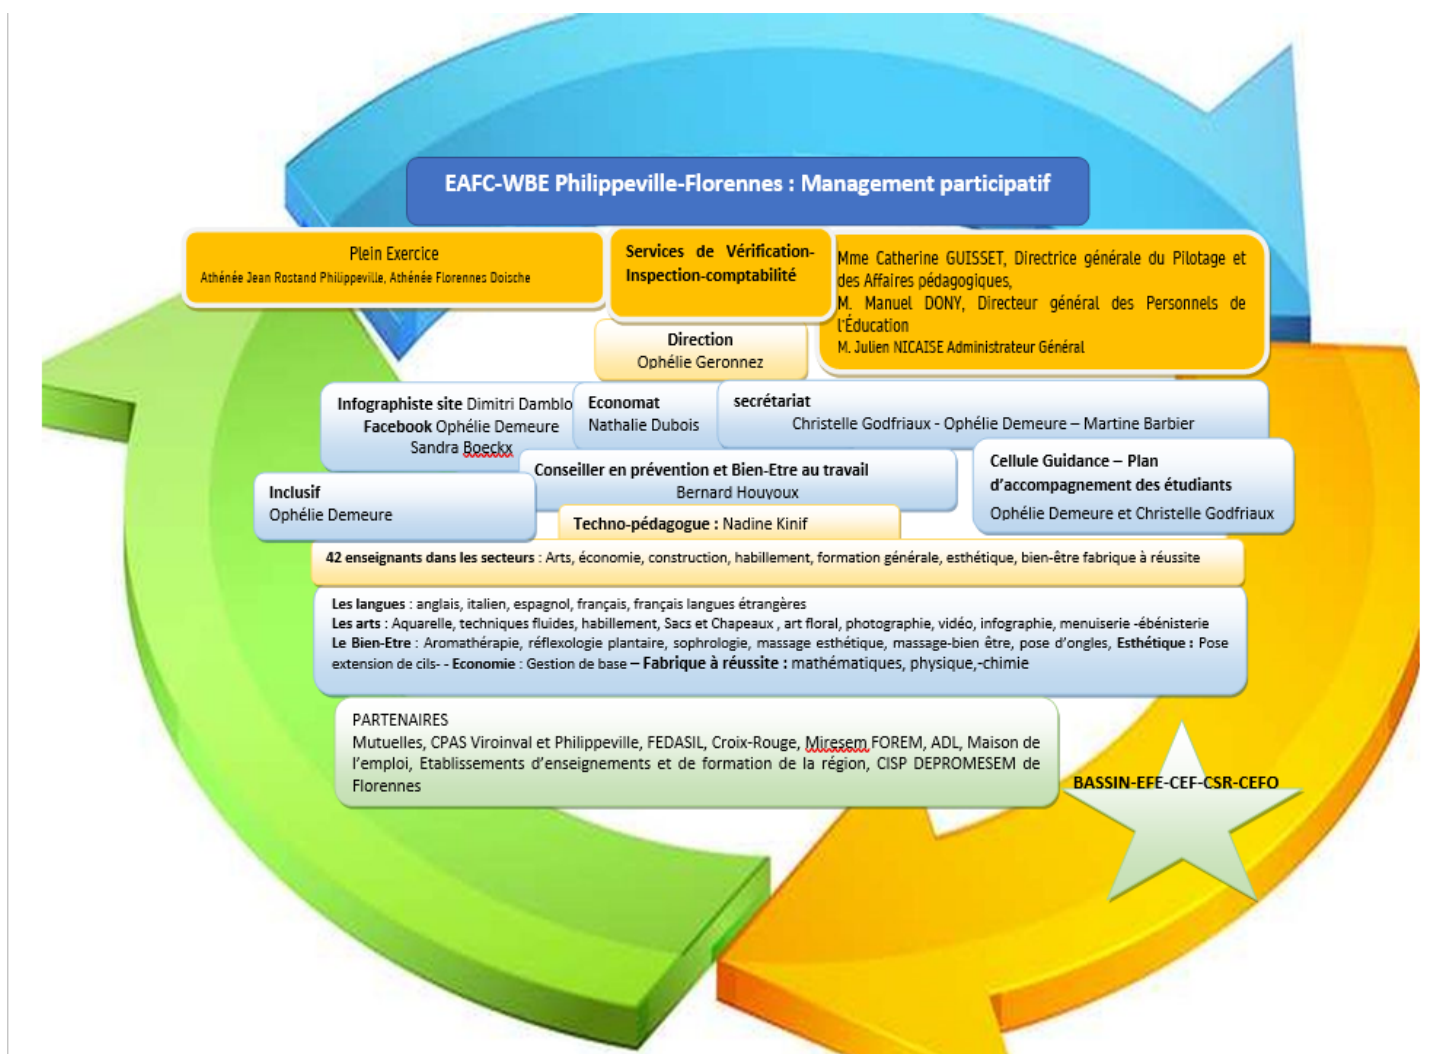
EAFC-WBE Philippeville-Florennes : Management participatif

Plein Exercice
Athénée Jean Rostand Philippeville, Athénée Florennes Doische

Services de Vérification-Inspection-comptabilité

Mme Catherine GUISSET, Directrice générale du Pilotage et des Affaires pédagogiques,
M. Manuel DONY, Directeur général des Personnels de l'Éducation
M. Julien NICAISE Administrateur Général

Direction
Ophélie Geronnez

Infographiste site Dimitri Damblo
Facebook Ophélie Demeure
Sandra Boeckx

Economat
Nathalie Dubois

secrétariat
Christelle Godfriaux - Ophélie Demeure – Martine Barbier

Conseiller en prévention et Bien-Etre au travail
Bernard Houyoux

Cellule Guidance – Plan d'accompagnement des étudiants
Ophélie Demeure et Christelle Godfriaux

Inclusif
Ophélie Demeure

Techno-pédagogue : Nadine Kinif

42 enseignants dans les secteurs : Arts, économie, construction, habillement, formation générale, esthétique, bien-être fabrique à réussite

Les langues : anglais, italien, espagnol, français, français langues étrangères
Les arts : Aquarelle, techniques fluides, habillement, Sacs et Chapeaux , art floral, photographie, vidéo, infographie, menuiserie -ébénisterie
Le Bien-Etre : Aromathérapie, réflexologie plantaire, sophrologie, massage esthétique, massage-bien être, pose d'ongles, Esthétique : Pose extension de cils- - Economie : Gestion de base – Fabrique à réussite : mathématiques, physique,-chimie

PARTENAIRES
Mutuelles, CPAS Viroinval et Philippeville, FEDASIL, Croix-Rouge, Miresem FOREM, ADL, Maison de l'emploi, Etablissements d'enseignements et de formation de la région, CISP DEPROMESEM de Florennes

BASSIN-EFE-CEF-CSR-CEFO